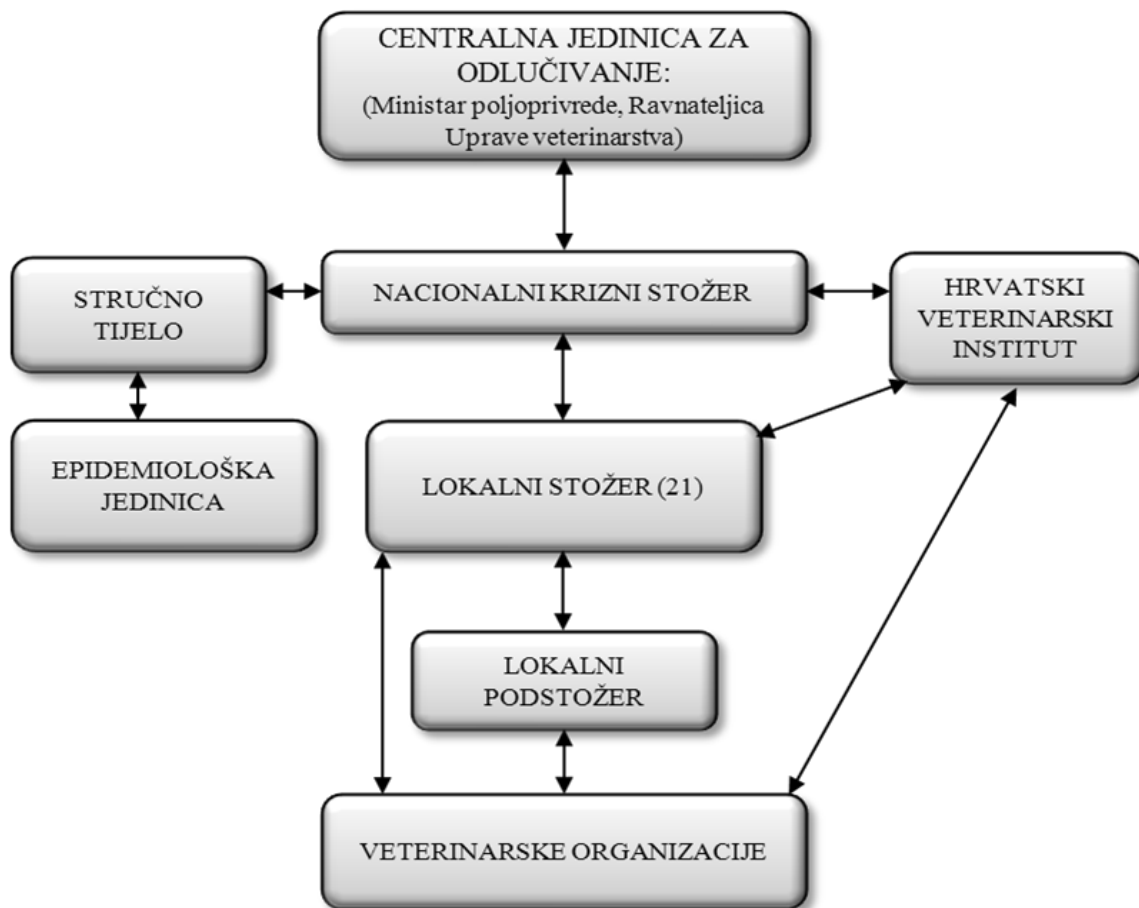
CENTRALNA JEDINICA ZA ODLUČIVANJE:
(Ministar poljoprivrede, Ravnateljica Uprave veterinarstva)

STRUČNO TIJELO

NACIONALNI KRIZNI STOŽER

HRVATSKI VETERINARSKI INSTITUT

EPIDEMIOLOŠKA JEDINICA

LOKALNI STOŽER (21)

LOKALNI PODSTOŽER

VETERINARSKE ORGANIZACIJE